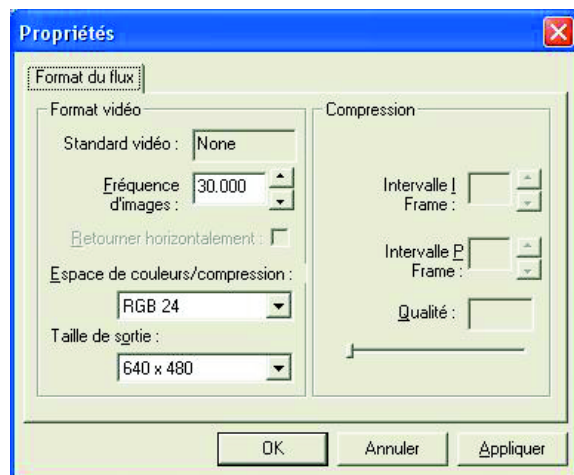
Propriétés

Format du flux

Format vidéo

Standard vidéo : None

Fréquence d'images : 30.000

Retourner horizontalement :

Espace de couleurs/compression :

RGB 24

Taille de sortie :

640 x 480

Compression

Intervalle I Frame :

Intervalle P Frame :

Qualité :

OK

Annuler

Appliquer